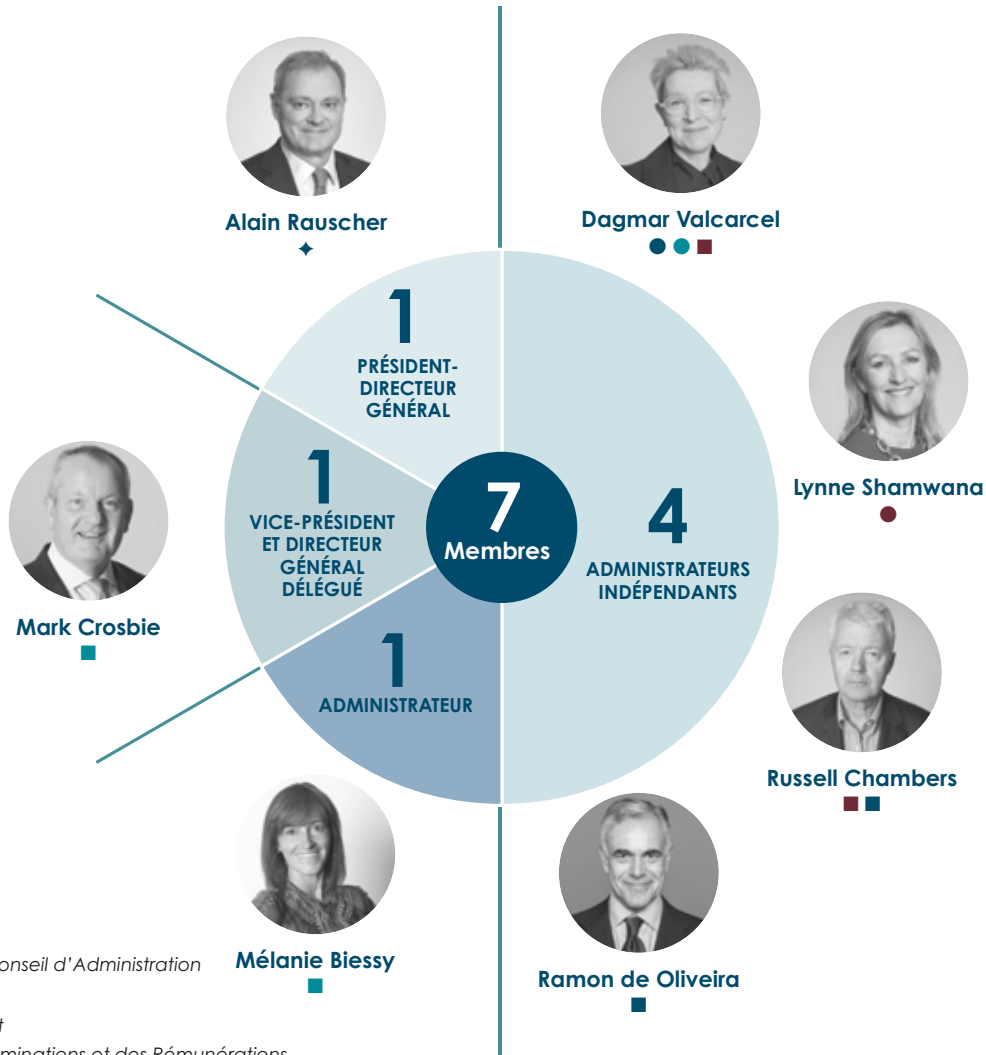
Alain Rauscher
✦

Dagmar Valcarcel
● ● ■

1
PRÉSIDENT-DIRECTEUR GÉNÉRAL

Lynne Shamwana
●

1
VICE-PRÉSIDENT ET DIRECTEUR GÉNÉRAL DÉLÉGUÉ

7
Membres

4
ADMINISTRATEURS INDÉPENDANTS

Mark Crosbie
■

1
ADMINISTRATEUR

Russell Chambers
■ ■

Ramon de Oliveira
■

Mélanie Biessy
■

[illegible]onseil d'Administration

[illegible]t

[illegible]minations et des Rémunérations